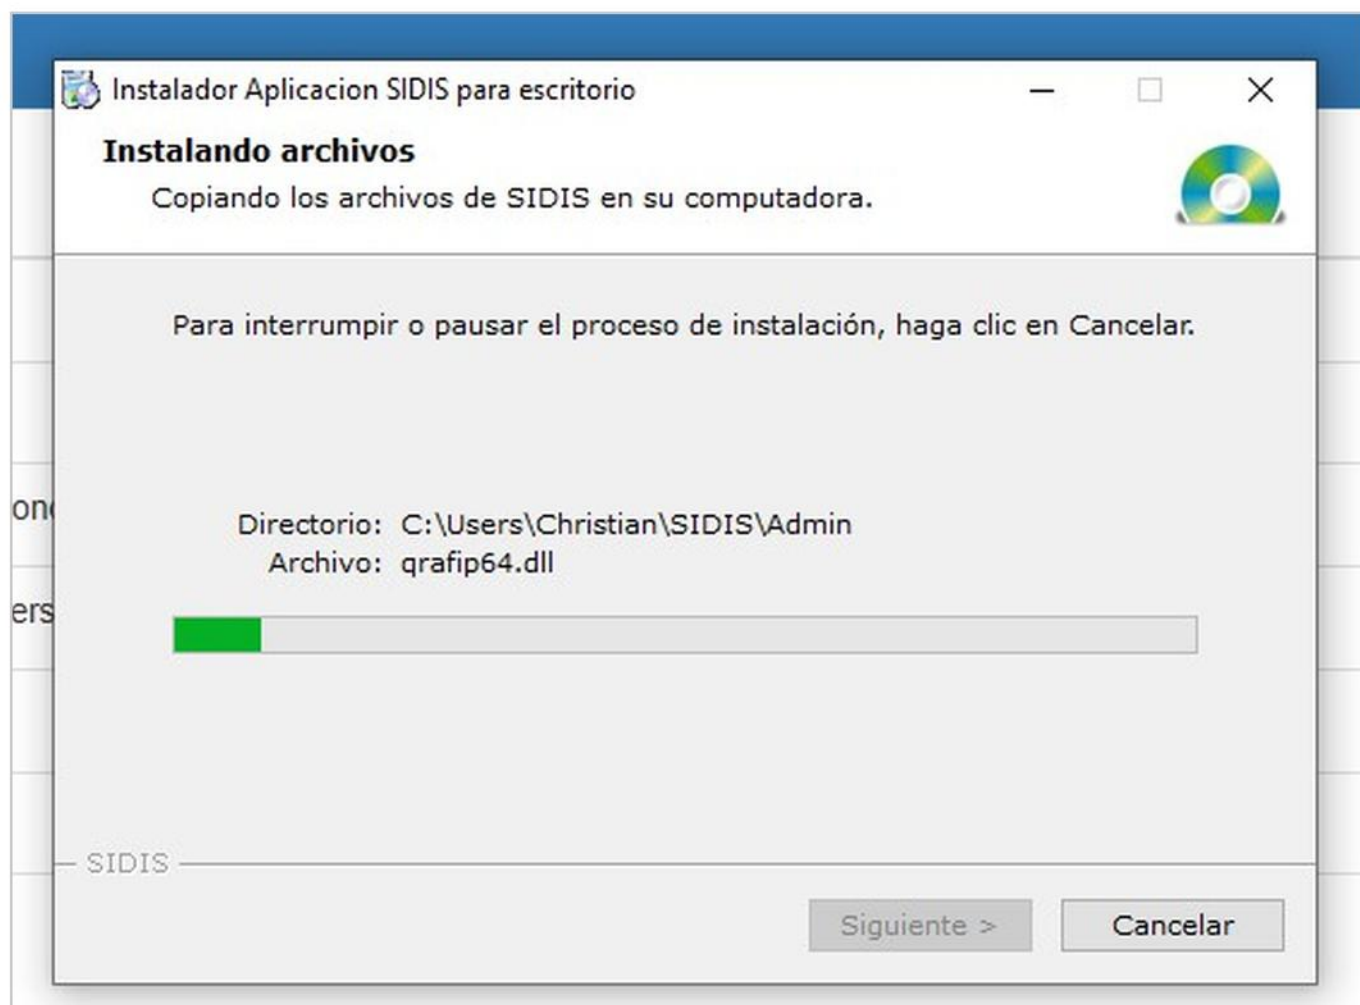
Instalador Aplicacion SIDIS para escritorio

Instalando archivos

Copiando los archivos de SIDIS en su computadora.

Para interrumpir o pausar el proceso de instalación, haga clic en Cancelar.

on

Directorio: C:\Users\Christian\SIDIS\Admin
Archivo: qrafip64.dll

ers

SIDIS

Siguiente >

Cancelar